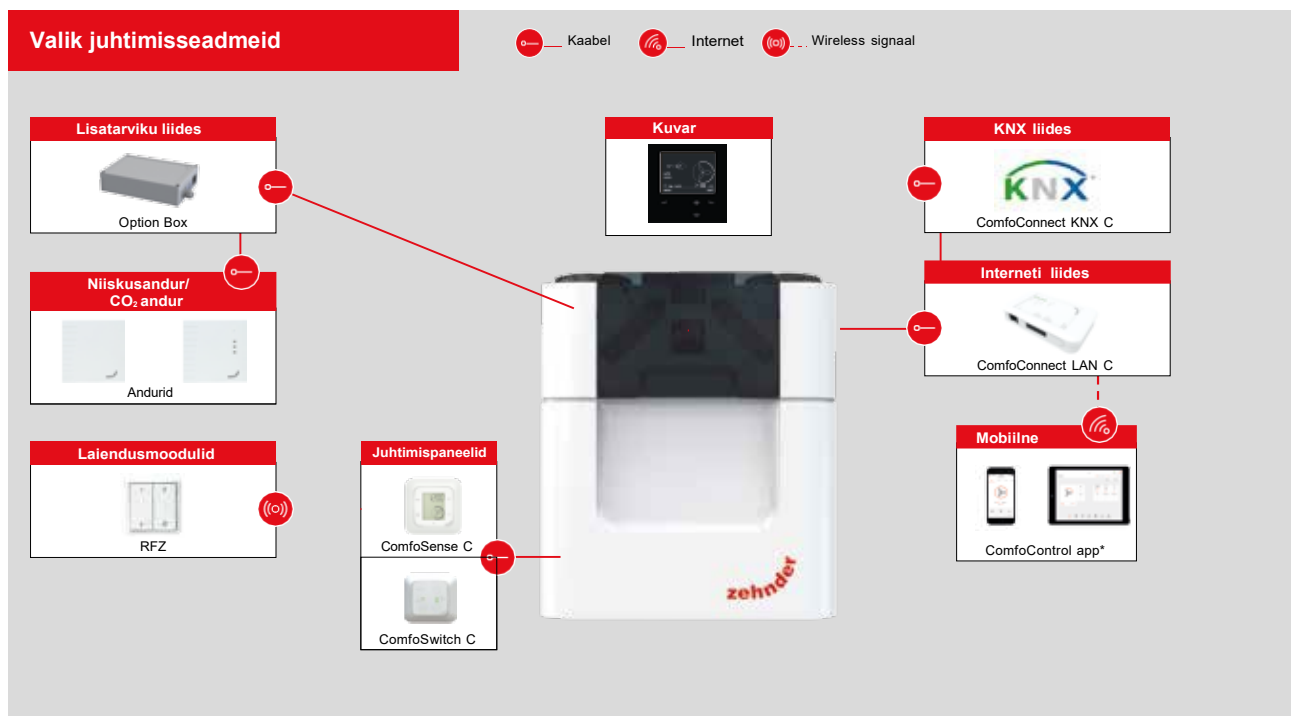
Valik juhtimisseadmeid

Kaabel
Internet
Wireless signaal

Lisatarviku liides
Option Box

Kuvar

KNX liides
KNX
ComfoConnect KNX C

Niiskusandur/ $CO_2$ andur
Andurid

Interneti liides
ComfoConnect LAN C

Mobiilne
ComfoControl app*

Laiendusmoodulid
RFZ

Juhtimispaneelid
ComfoSense C
ComfoSwitch C

zehnder